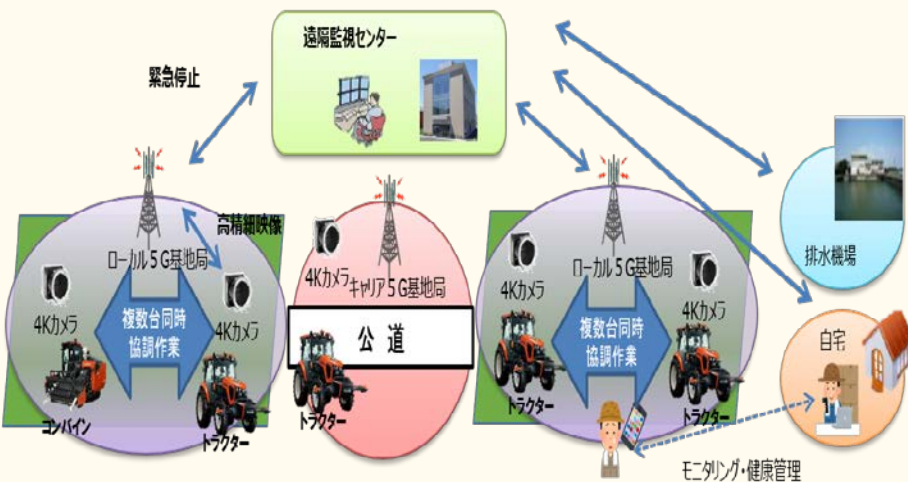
遠隔監視センター

緊急停止

高精細映像

ローカル５Ｇ基地局

4Kカメラ

複数台同時協調作業

4Kカメラ

コンバイン

トラクター

4Kカメラ

キャリア５Ｇ基地局

公道

トラクター

ローカル５Ｇ基地局

4Kカメラ

複数台同時協調作業

4Kカメラ

トラクター

トラクター

排水機場

自宅

モニタリング・健康管理